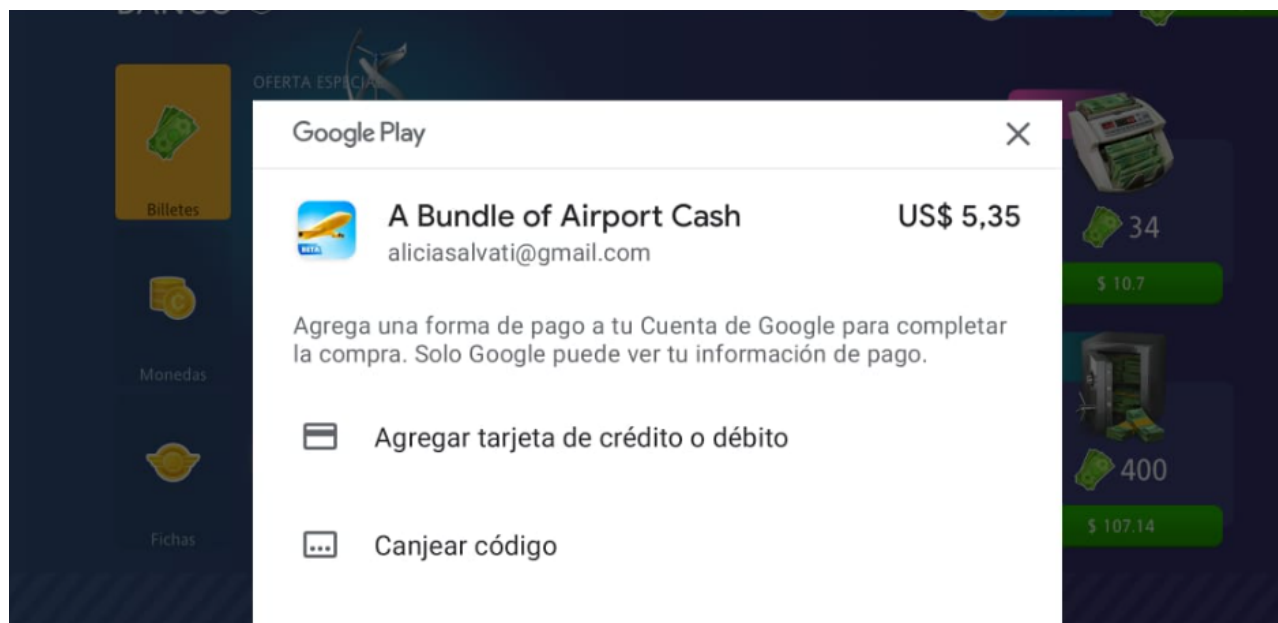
OFERTA ESPECIAL

Billetes

Monedas

Fichas

Google Play

A Bundle of Airport Cash
aliciasalvati@gmail.com

US$ 5,35

Agrega una forma de pago a tu Cuenta de Google para completar la compra. Solo Google puede ver tu información de pago.

Agregar tarjeta de crédito o débito

Canjear código

34

$ 10.7

400

$ 107.14